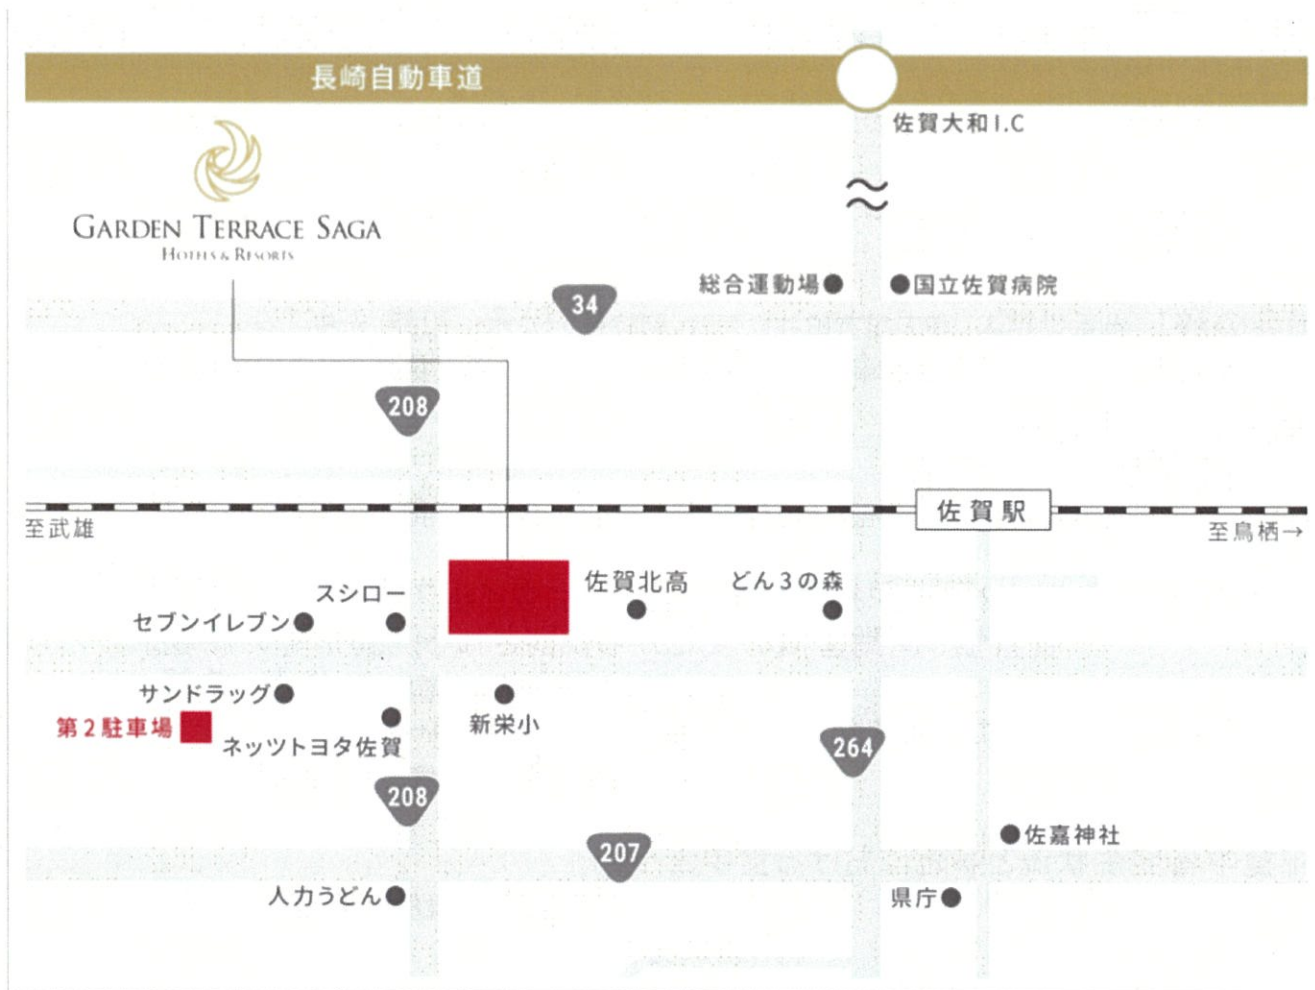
長崎自動車道

佐賀大和I.C

GARDEN TERRACE SAGA
HOTELS & RESORTS

総合運動場

国立佐賀病院

34

208

至武雄

佐賀駅

至鳥栖→

スシロー

佐賀北高

どん3の森

セブンイレブン

サンドラッグ

第2駐車場

ネッツトヨタ佐賀

新栄小

264

208

207

佐嘉神社

人力うどん

県庁